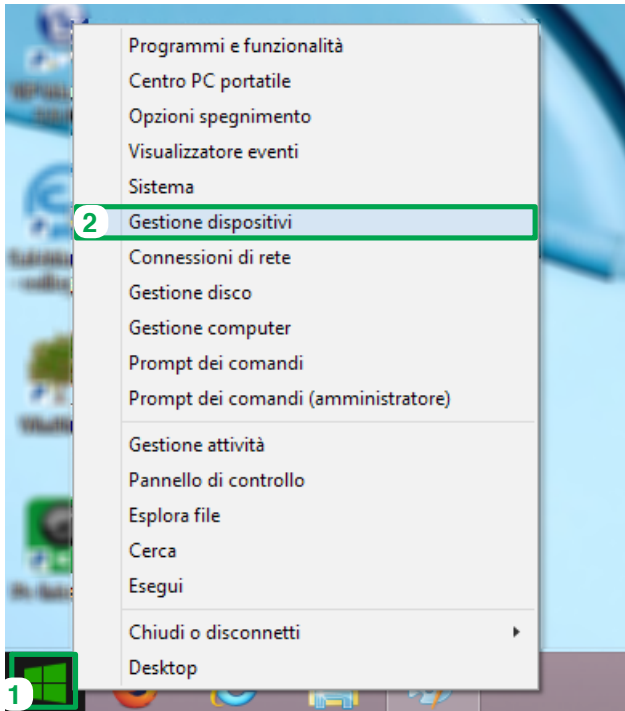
Programmi e funzionalità
Centro PC portatile
Opzioni spegnimento
Visualizzatore eventi
Sistema
2 Gestione dispositivi
Connessioni di rete
Gestione disco
Gestione computer
Prompt dei comandi
Prompt dei comandi (amministratore)

Gestione attività
Pannello di controllo
Esplora file
Cerca
Esegui

Chiudi o disconnetti
Desktop

1